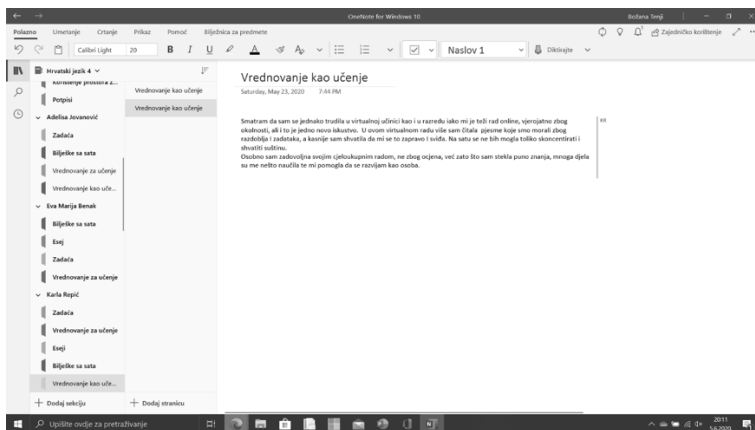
OneNote for Windows 10

Božena Tenji

Polazno Umetanje Crtanje Prikaz Pomoć Bilježnica za predmete

Zajedničko korištenje

Calibri Light 20 B I U

Naslov 1

Diktiranje

Hrvatski jezik 4

Korištenje prostora z...

Potpisi

Adelisa Jovanović

Zadaća

Bilješke sa sata

Vrednovanje za učenje

Vrednovanje kao uče...

Eva Marija Benak

Bilješke sa sata

Esej

Zadaća

Vrednovanje za učenje

Karla Repić

Zadaća

Vrednovanje za učenje

Eseji

Bilješke sa sata

Vrednovanje kao uče...

+ Dodaj sekciju

Vrednovanje kao učenje

Vrednovanje kao učenje

+ Dodaj stranicu

Vrednovanje kao učenje

Saturday, May 23, 2020 7:44 PM

Smatram da sam se jednako trudila u virtualnoj učionici kao i u razredu iako mi je teži rad online, vjerojatno zbog okolnosti, ali i to je jedno novo iskustvo. U ovom virtualnom radu više sam čitala pjesme koje smo morali zbog razdoblja i zadataka, a kasnije sam shvatila da mi se to zapravo i sviđa. Na satu se ne bih mogla toliko skoncentrirati i shvatiti suštinu.
Osobno sam zadovoljna svojim cjeloukupnim radom, ne zbog ocjena, već zato što sam stekla puno znanja, mnoga djela su me nešto naučila te mi pomogla da se razvijam kao osoba.

KR

Upišite ovdje za pretraživanje

20:11
1.6.2020.